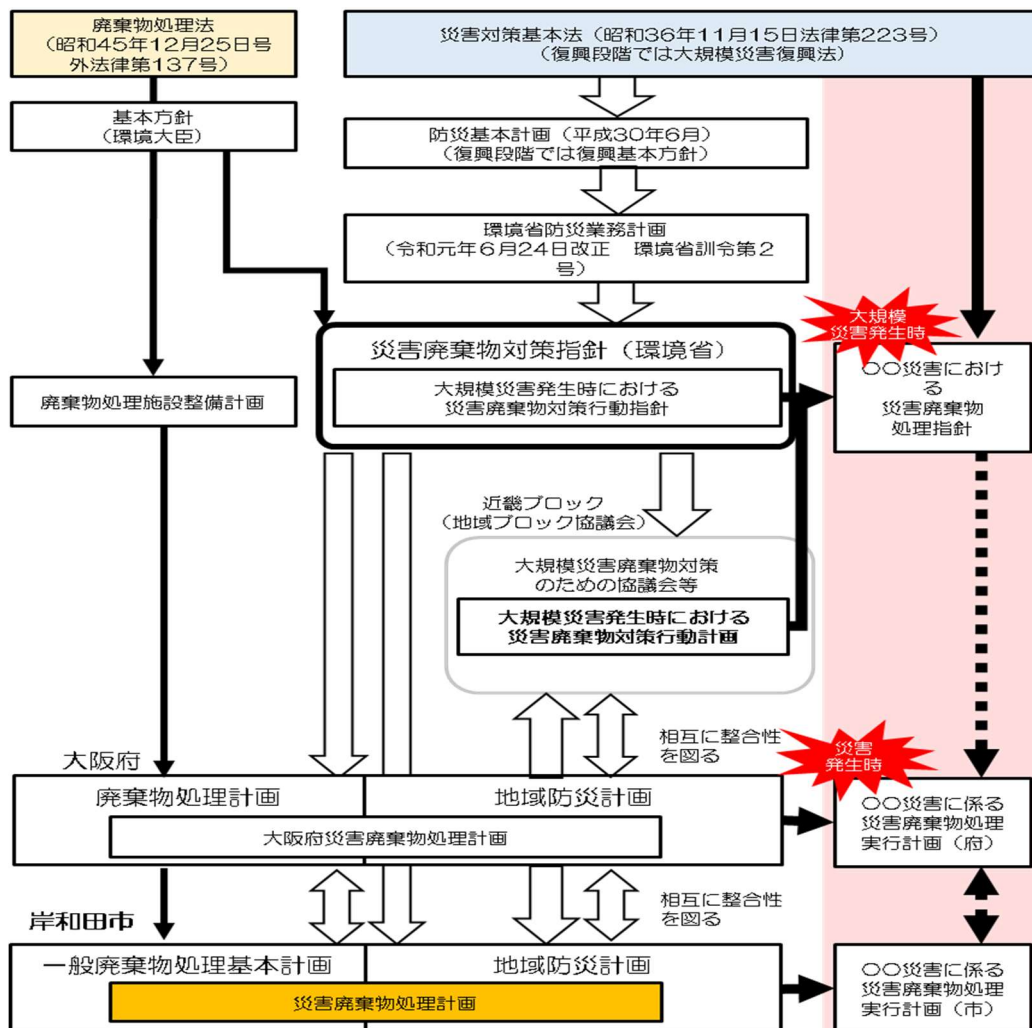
廃棄物処理法
（昭和45年12月25日号外法律第137号）

災害対策基本法（昭和36年11月15日法律第223号）
（復興段階では大規模災害復興法）

基本方針
（環境大臣）

防災基本計画（平成30年6月）
（復興段階では復興基本方針）

環境省防災業務計画
（令和元年6月24日改正　環境省訓令第2号）

大規模
災害発生時

災害廃棄物対策指針（環境省）

大規模災害発生時における
災害廃棄物対策行動指針

○○災害における
災害廃棄物
処理指針

廃棄物処理施設整備計画

近畿ブロック
（地域ブロック協議会）

大規模災害廃棄物対策
のための協議会等

大規模災害発生時における
災害廃棄物対策行動計画

相互に整合性
を図る

災害
発生時

大阪府

廃棄物処理計画

地域防災計画

大阪府災害廃棄物処理計画

○○災害に係る
災害廃棄物処理
実行計画（府）

相互に整合性
を図る

岸和田市

一般廃棄物処理基本計画

地域防災計画

災害廃棄物処理計画

○○災害に係る
災害廃棄物処理
実行計画（市）